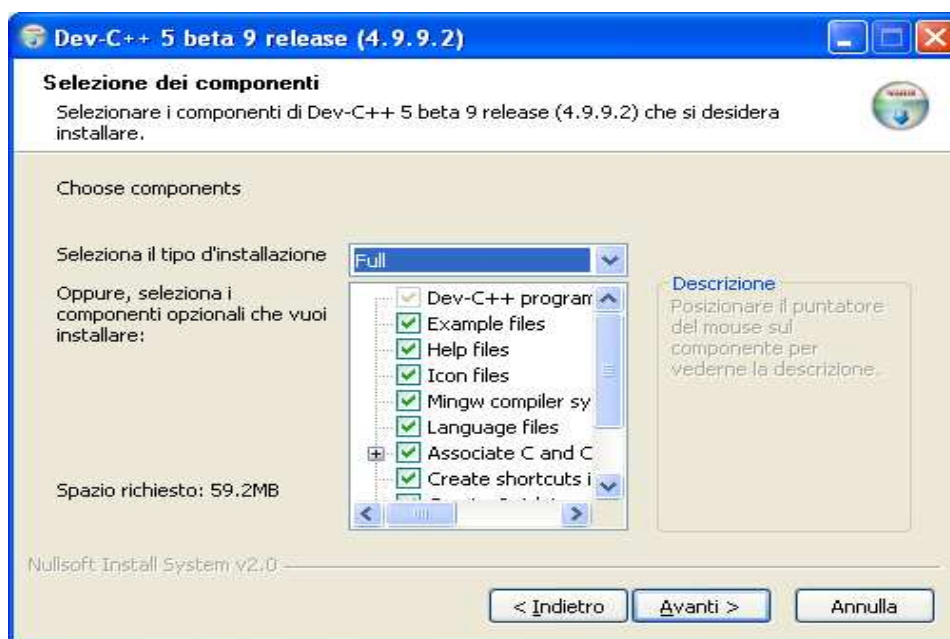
Dev-C++ 5 beta 9 release (4.9.9.2)

Selezione dei componenti

Selezionare i componenti di Dev-C++ 5 beta 9 release (4.9.9.2) che si desidera installare.

Choose components

Seleziona il tipo d'installazione

Full

Oppure, seleziona i componenti opzionali che vuoi installare:

Dev-C++ program

Example files

Help files

Icon files

Mingw compiler sy

Language files

Associate C and C

Create shortcuts i

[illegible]

Descrizione

Posizionare il puntatore del mouse sul componente per vederne la descrizione.

Spazio richiesto: 59.2MB

Nullsoft Install System v2.0

< Indietro

Avanti >

Annulla